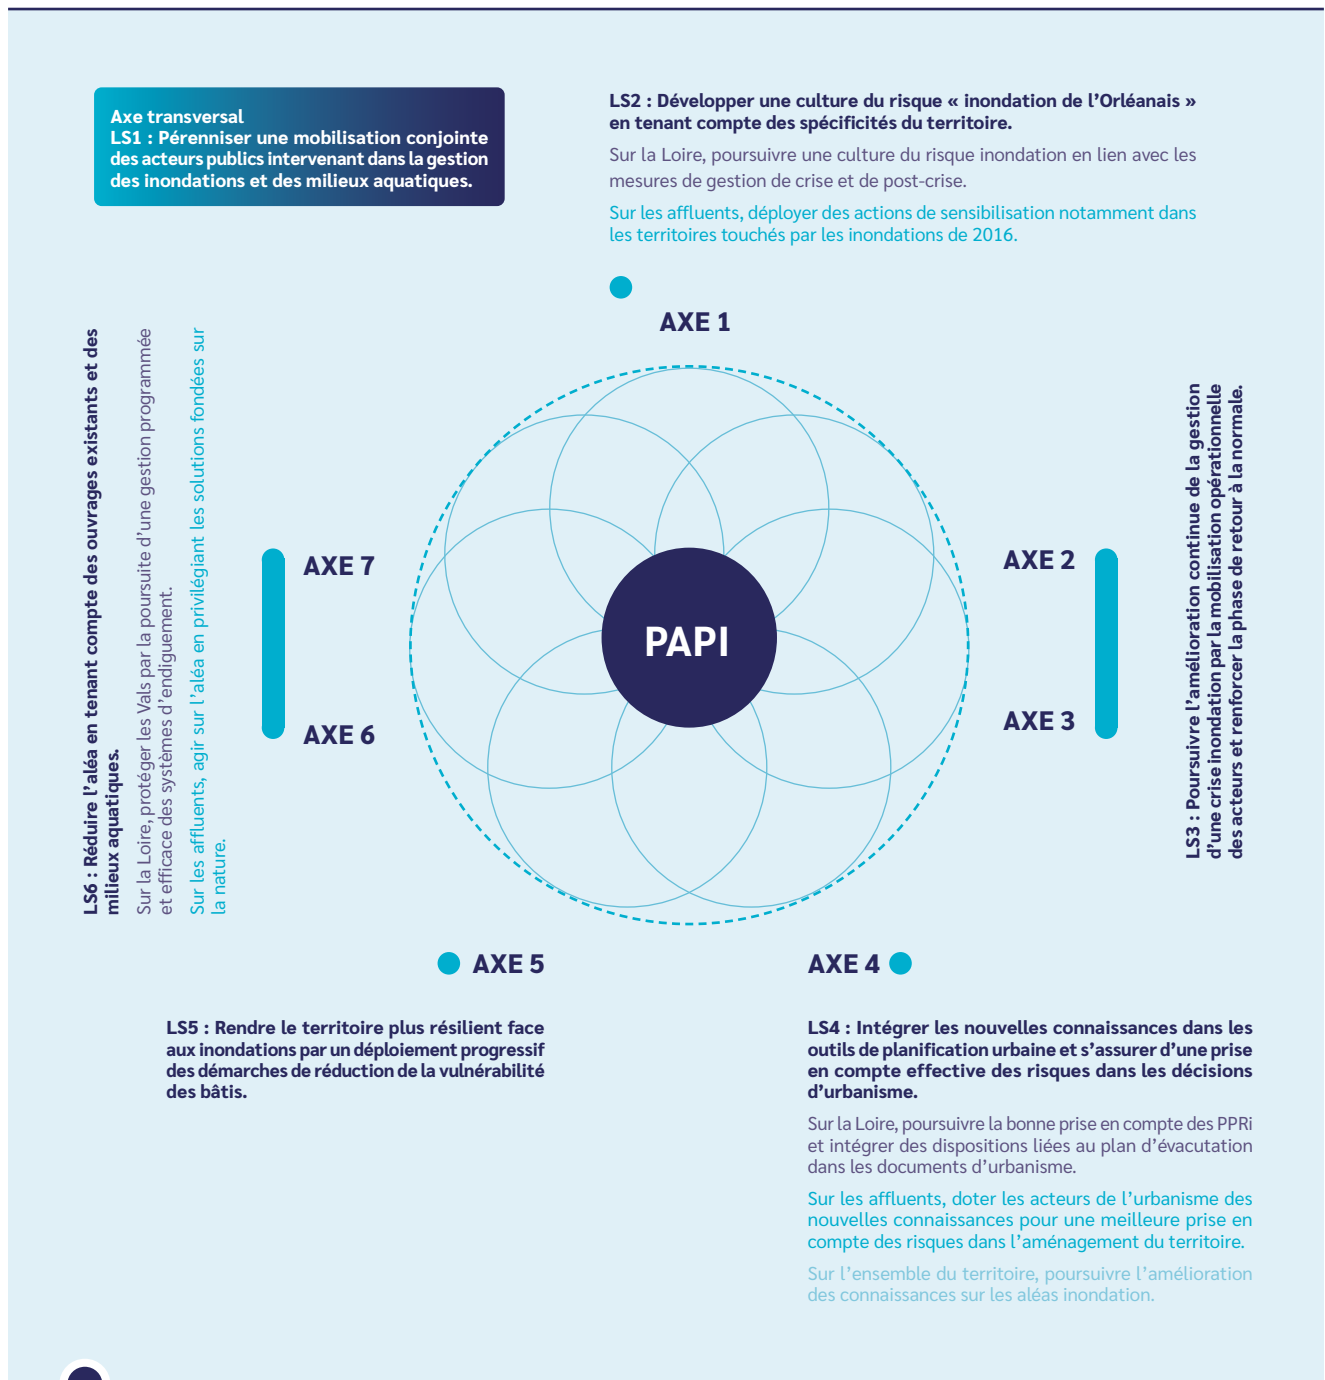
Axe transversal
LS1 : Pérenniser une mobilisation conjointe des acteurs publics intervenant dans la gestion des inondations et des milieux aquatiques.

LS2 : Développer une culture du risque « inondation de l'Orléanais » en tenant compte des spécificités du territoire.

Sur la Loire, poursuivre une culture du risque inondation en lien avec les mesures de gestion de crise et de post-crise.

Sur les affluents, déployer des actions de sensibilisation notamment dans les territoires touchés par les inondations de 2016.

AXE 1

LS6 : Réduire l'aléa en tenant compte des ouvrages existants et des milieux aquatiques.

Sur la Loire, protéger les Vals par la poursuite d'une gestion programmée et efficace des systèmes d'endiguement.

Sur les affluents, agir sur l'aléa en privilégiant les solutions fondées sur la nature.

AXE 7

AXE 6

PAPI

AXE 2

AXE 3

LS3 : Poursuivre l'amélioration continue de la gestion d'une crise inondation par la mobilisation opérationnelle des acteurs et renforcer la phase de retour à la normale.

AXE 5

AXE 4

LS5 : Rendre le territoire plus résilient face aux inondations par un déploiement progressif des démarches de réduction de la vulnérabilité des bâtis.

LS4 : Intégrer les nouvelles connaissances dans les outils de planification urbaine et s'assurer d'une prise en compte effective des risques dans les décisions d'urbanisme.

Sur la Loire, poursuivre la bonne prise en compte des PPRi et intégrer des dispositions liées au plan d'évacutation dans les documents d'urbanisme.

Sur les affluents, doter les acteurs de l'urbanisme des nouvelles connaissances pour une meilleure prise en compte des risques dans l'aménagement du territoire.

Sur l'ensemble du territoire, poursuivre l'amélioration des connaissances sur les aléas inondation.